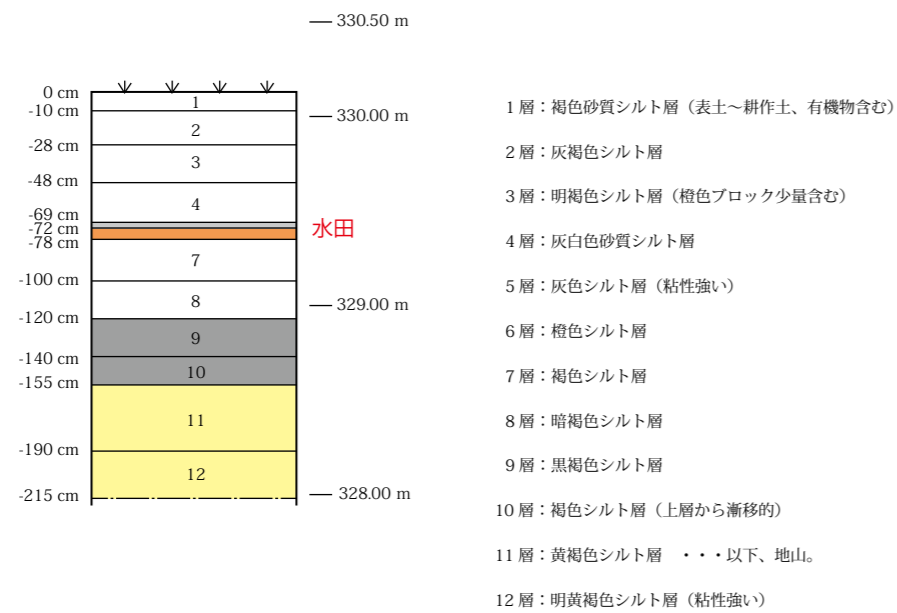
— 330.50 m

0 cm
-10 cm
-28 cm
-48 cm
-69 cm
-72 cm
-78 cm
-100 cm
-120 cm
-140 cm
-155 cm
-190 cm
-215 cm

1
2
3
4
7
8
9
10
11
12

— 330.00 m
水田
— 329.00 m
— 328.00 m

1 層：褐色砂質シルト層（表土～耕作土、有機物含む）

2 層：灰褐色シルト層

3 層：明褐色シルト層（橙色ブロック少量含む）

4 層：灰白色砂質シルト層

5 層：灰色シルト層（粘性強い）

6 層：橙色シルト層

7 層：褐色シルト層

8 層：暗褐色シルト層

9 層：黒褐色シルト層

10 層：褐色シルト層（上層から漸移的）

11 層：黄褐色シルト層　・・・以下、地山。

12 層：明黄褐色シルト層（粘性強い）